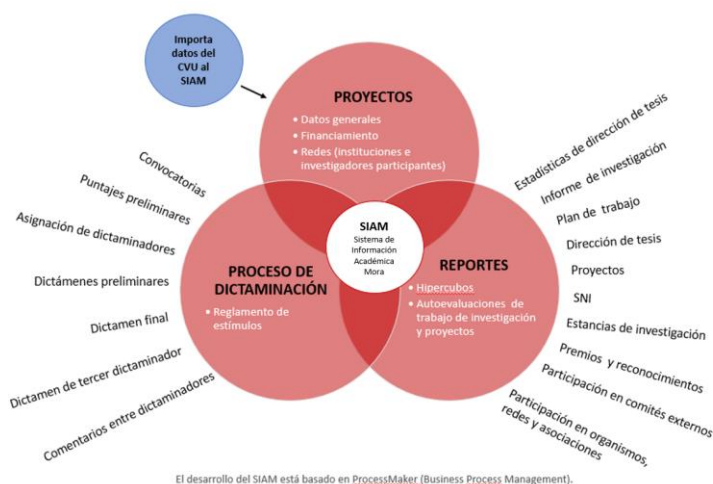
Importa datos del CVU al SIAM

PROYECTOS
• Datos generales
• Financiamiento
• Redes (instituciones e investigadores participantes)

SIAM
Sistema de Información Académica Mora

PROCESO DE DICTAMINACIÓN
• Reglamento de estímulos

REPORTES
• Hipercubos
• Autoevaluaciones de trabajo de investigación y proyectos

Convocatorias
Puntajes preliminares
Asignación de dictaminadores
Dictámenes preliminares
Dictamen final
Dictamen de tercer dictaminador
Comentarios entre dictaminadores

Estadísticas de dirección de tesis
Informe de investigación
Plan de trabajo
Dirección de tesis
Proyectos
SNI
Estancias de investigación
Premios y reconocimientos
Participación en comités externos
Participación en organismos, redes y asociaciones

El desarrollo del SIAM está basado en ProcessMaker (Business Process Management).